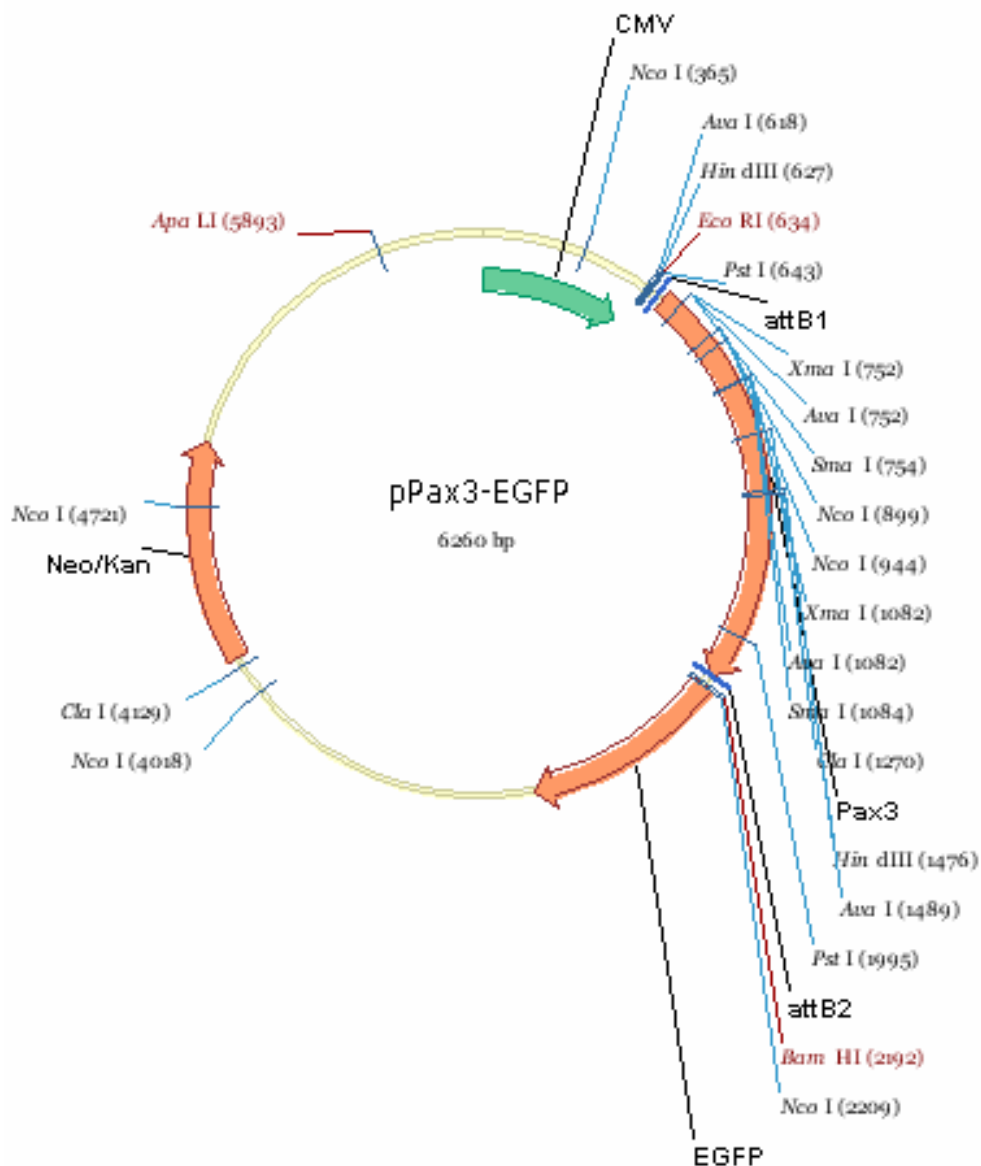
CMV

Nco I (365)

Ava I (618)

Hin dIII (627)

Eco RI (634)

Pst I (643)

attB1

Xma I (752)

Ava I (752)

Sma I (754)

Nco I (899)

Nco I (944)

Xma I (1082)

Ava I (1082)

Sma I (1084)

Cla I (1270)

Pax3

Hin dIII (1476)

Ava I (1489)

Pst I (1995)

attB2

Bam HI (2192)

Nco I (2209)

EGFP

Apa LI (5893)

pPax3-EGFP

6260 bp

Nco I (4721)

Neo/Kan

Cla I (4129)

Nco I (4018)